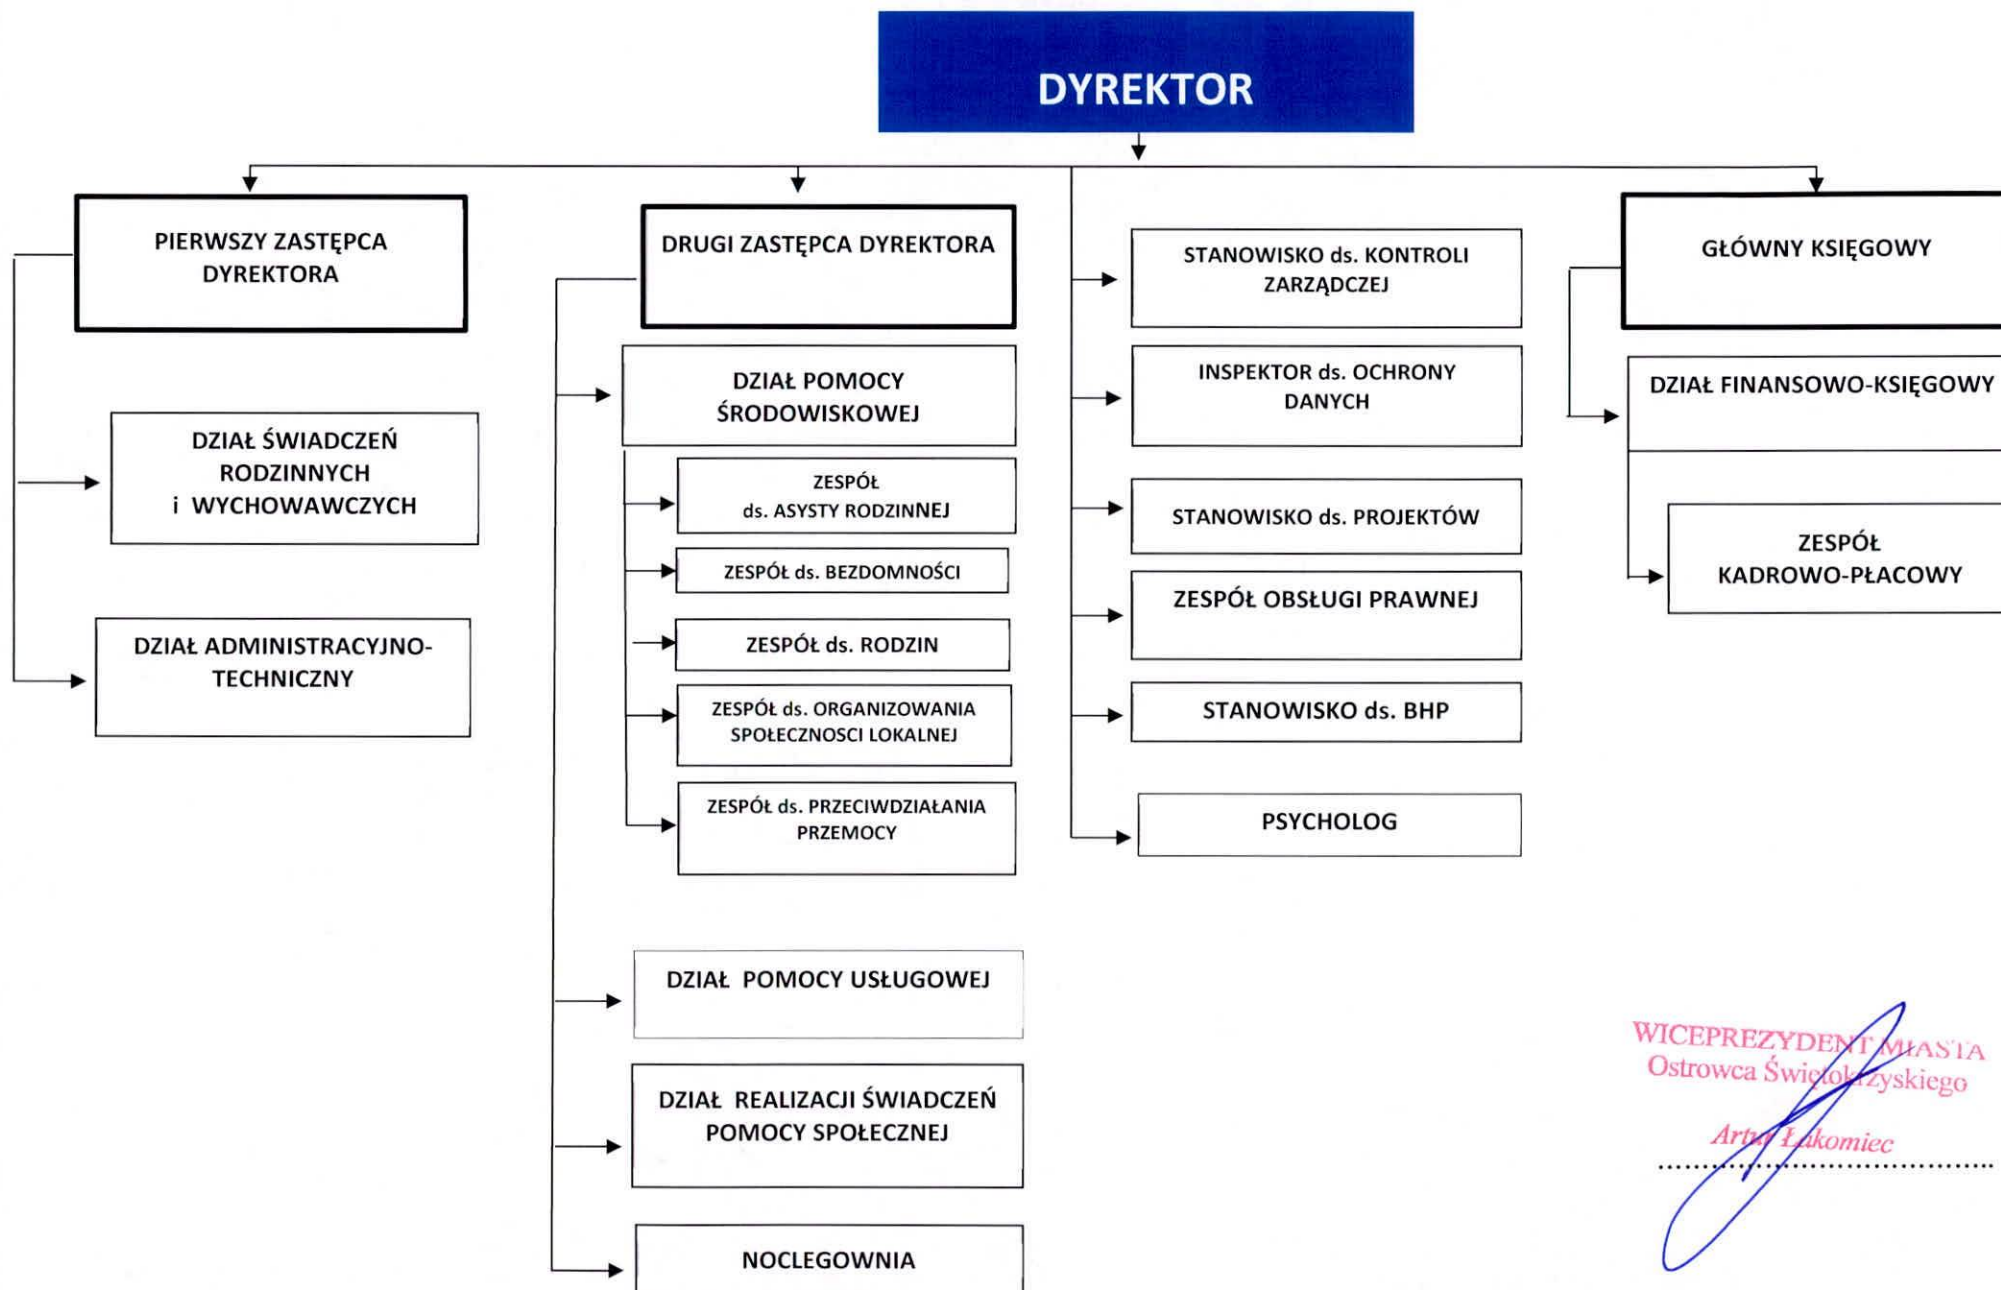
DYREKTOR

PIERWSZY ZASTĘPCA DYREKTORA

DZIAŁ ŚWIADCZEŃ RODZINNYCH i WYCHOWAWCZYCH

DZIAŁ ADMINISTRACYJNO-TECHNICZNY

DRUGI ZASTĘPCA DYREKTORA

DZIAŁ POMOCY ŚRODOWISKOWEJ

ZESPÓŁ ds. ASYSTY RODZINNEJ

ZESPÓŁ ds. BEZDOMNOŚCI

ZESPÓŁ ds. RODZIN

ZESPÓŁ ds. ORGANIZOWANIA SPOŁECZNOSCI LOKALNEJ

ZESPÓŁ ds. PRZECIWDZIAŁANIA PRZEMOCY

DZIAŁ POMOCY USŁUGOWEJ

DZIAŁ REALIZACJI ŚWIADCZEŃ POMOCY SPOŁECZNEJ

NOCLEGOWNIA

STANOWISKO ds. KONTROLI ZARZĄDCZEJ

INSPEKTOR ds. OCHRONY DANYCH

STANOWISKO ds. PROJEKTÓW

ZESPÓŁ OBSŁUGI PRAWNEJ

STANOWISKO ds. BHP

PSYCHOLOG

GŁÓWNY KSIĘGOWY

DZIAŁ FINANSOWO-KSIĘGOWY

ZESPÓŁ KADROWO-PŁACOWY

WICEPREZYDENT MIASTA Ostrowca Świętokrzyskiego
Artur Łakomiec